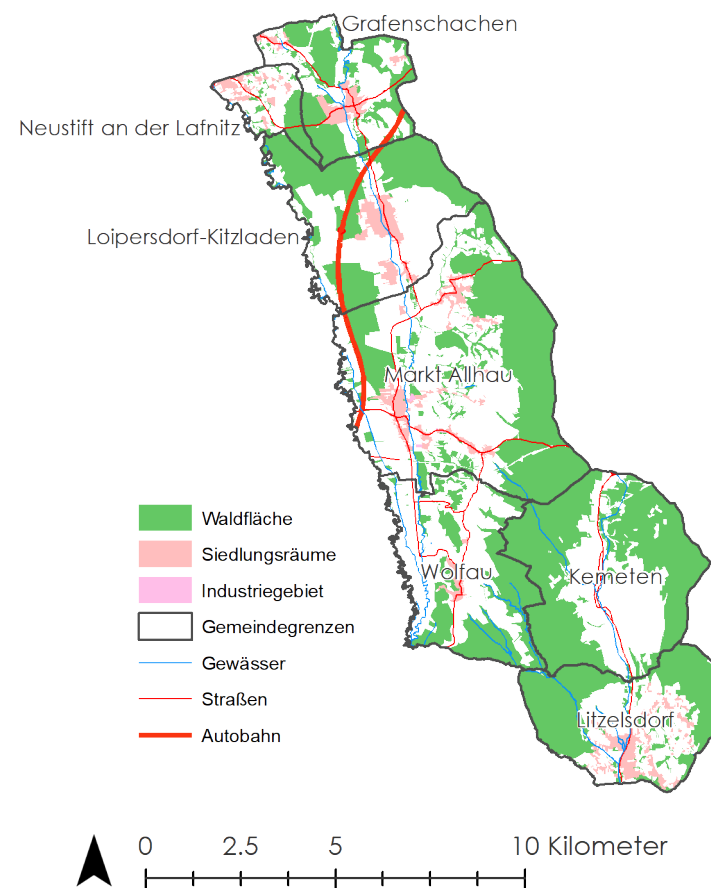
Grafenschachen

Neustift an der Lafnitz

Loipersdorf-Kitzladen

Markt Allhau

Wolfau

Kemeten

Litzelsdorf

Waldfläche
Siedlungsräume
Industriegebiet
Gemeindegrenzen
Gewässer
Straßen
Autobahn

0 2.5 5 10 Kilometer